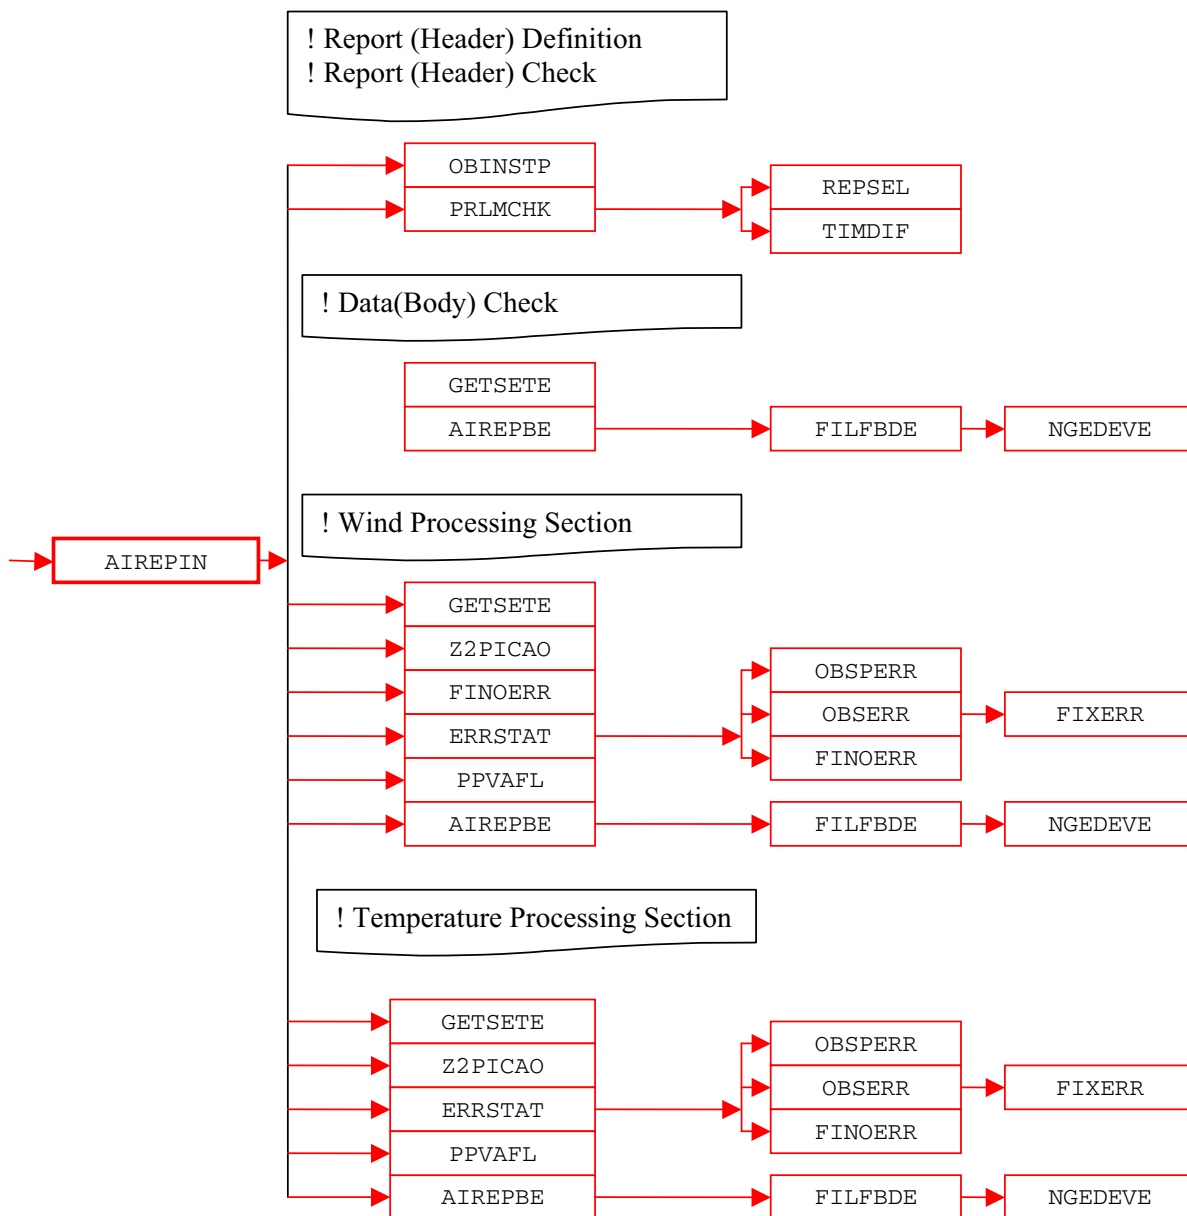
! Report (Header) Definition
! Report (Header) Check

OBINSTP
PRLMCHK
REPSEL
TIMDIF

! Data(Body) Check

GETSETE
AIREPBE
FILFBDE
NGEDEVE

AIREPIN

! Wind Processing Section

GETSETE
Z2PICAO
FINOERR
ERRSTAT
PPVAFL
AIREPBE
OBSPERR
OBSERR
FINOERR
FIXERR
FILFBDE
NGEDEVE

! Temperature Processing Section

GETSETE
Z2PICAO
ERRSTAT
PPVAFL
AIREPBE
OBSPERR
OBSERR
FINOERR
FIXERR
FILFBDE
NGEDEVE